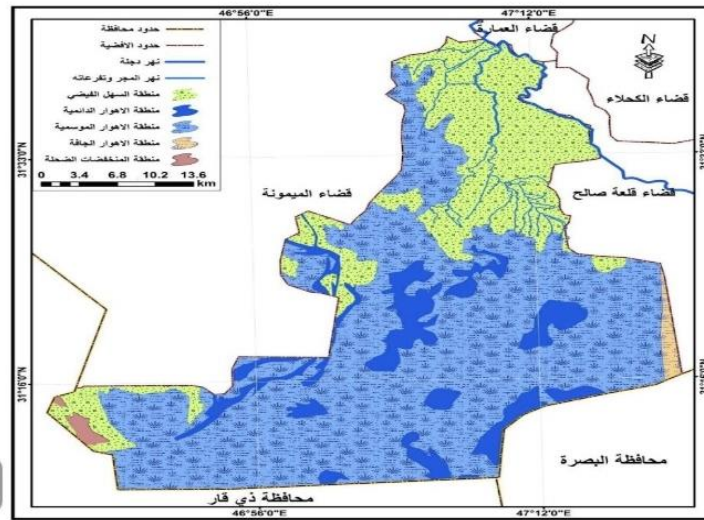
46°56'0"E
47°12'0"E
N

حدود محافظة
حدود الاقضية
نهر دجلة
نهر المجر وتفرعاته
منطقة السهل الفيضي
منطقة الاهوار الدائمية
منطقة الاهوار الموسمية
منطقة الاهوار الجافة
منطقة المنخفضات الضحلة

0 3.4 6.8 10.2 13.6 km

قضاء العمارة
قضاء الكحلاء
قضاء الميمونة
قضاء قلعة صالح

31°33'0"N
31°16'0"N

محافظة البصرة
محافظة ذي قار

46°56'0"E
47°12'0"E